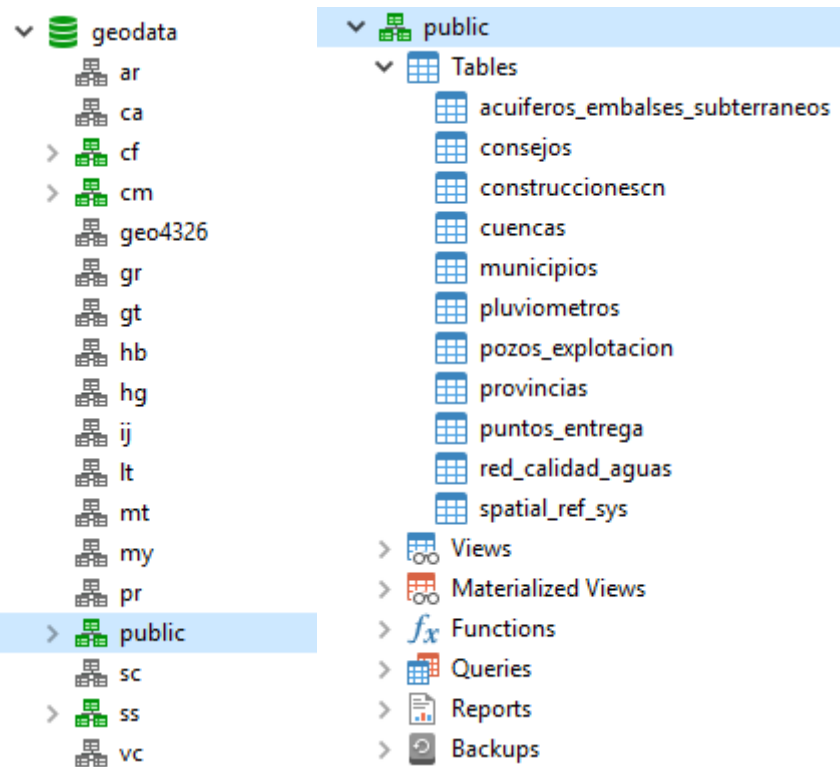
geodata
ar
ca
cf
cm
geo4326
gr
gt
hb
hg
ij
lt
mt
my
pr
public
sc
ss
vc

public
Tables
acuiferos_embalses_subterraneos
consejos
construccionescn
cuencas
municipios
pluviometros
pozos_explotacion
provincias
puntos_entrega
red_calidad_aguas
spatial_ref_sys
Views
Materialized Views
Functions
Queries
Reports
Backups